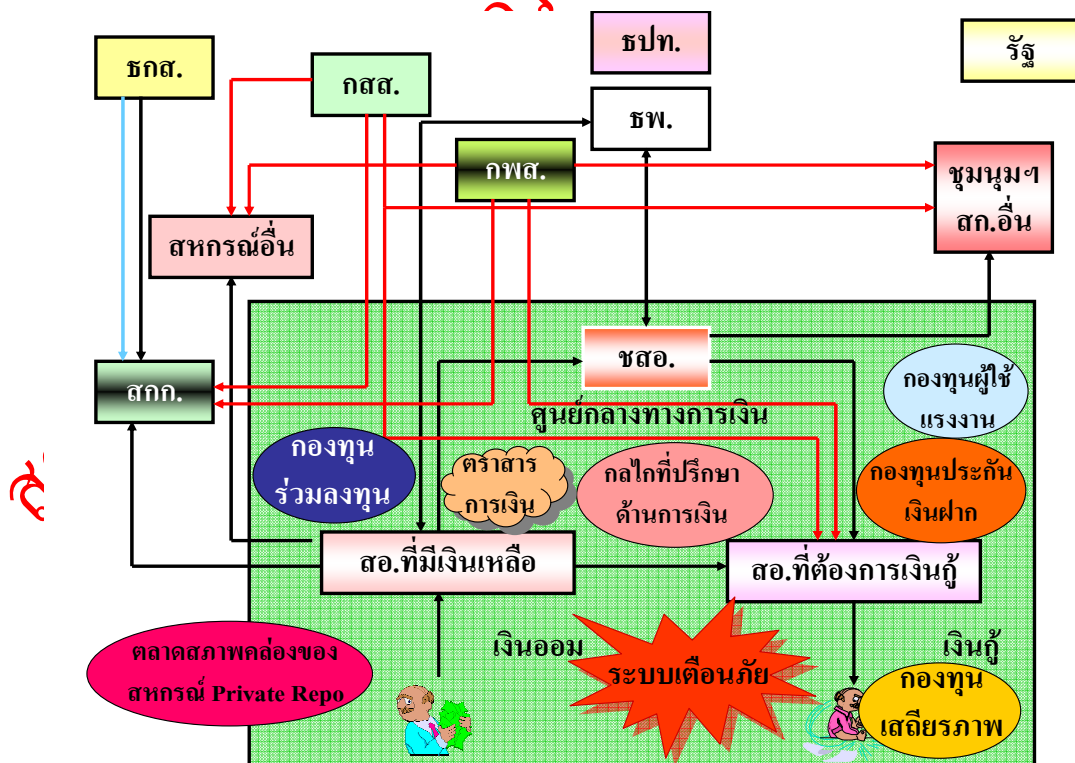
ธปท.

รัฐ

ธกส.

กสส.

ธพ.

กพส.

ชุมนุมฯ สก.อื่น

สหกรณ์อื่น

ชสอ.

สกก.

กองทุนผู้ใช้แรงงาน

ศูนย์กลางทางการเงิน

กองทุนร่วมลงทุน

ตราสารการเงิน

กลไกที่ปรึกษาด้านการเงิน

กองทุนประกันเงินฝาก

สอ.ที่มีเงินเหลือ

สอ.ที่ต้องการเงินกู้

ตลาดสภาพคล่องของสหกรณ์ Private Repo

เงินออม

ระบบเตือนภัย

เงินกู้

กองทุนเสถียรภาพ